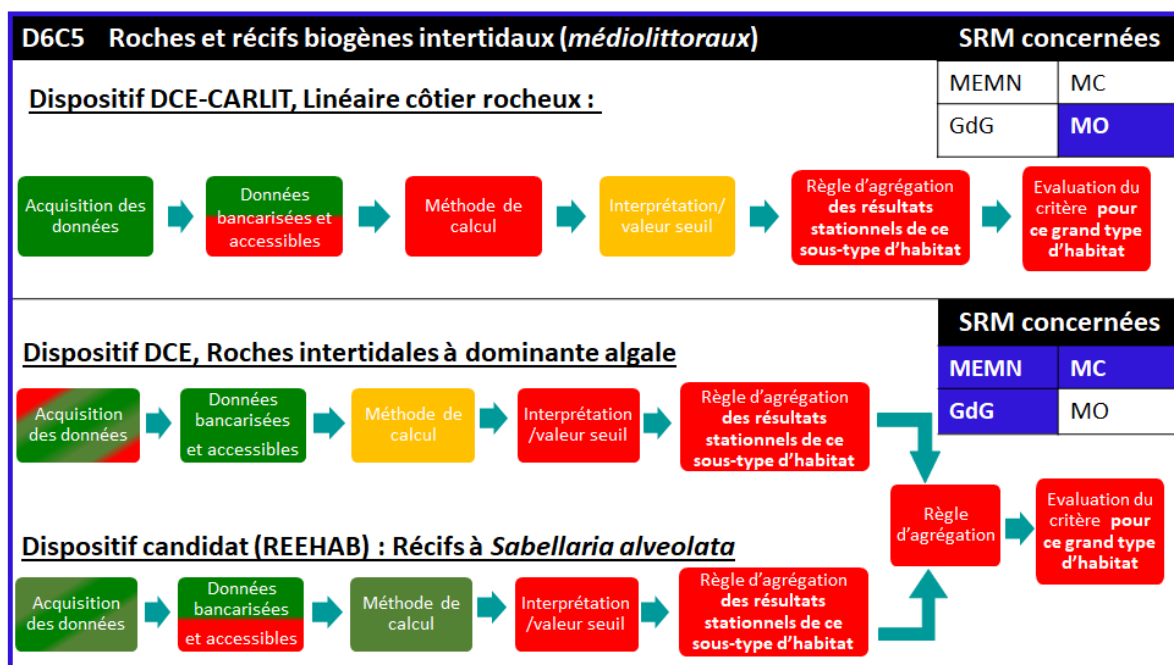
D6C5 Roches et récifs biogènes intertidaux (*médiolittoraux*)

SRM concernées

| MEMN | MC |
|---|---|
| GdG | MO |

Dispositif DCE-CARLIT, Linéaire côtier rocheux :

Acquisition des données

Données bancarisées et accessibles

Méthode de calcul

Interprétation/ valeur seuil

Règle d'agrégation des résultats stationnels de ce sous-type d'habitat

Evaluation du critère pour ce grand type d'habitat

SRM concernées

| MEMN | MC |
|---|---|
| GdG | MO |

Dispositif DCE, Roches intertidales à dominante algale

Acquisition des données

Données bancarisées et accessibles

Méthode de calcul

Interprétation /valeur seuil

Règle d'agrégation des résultats stationnels de ce sous-type d'habitat

Règle d'agrégation

Evaluation du critère pour ce grand type d'habitat

Dispositif candidat (REEHAB) : Récifs à *Sabellaria alveolata*

Acquisition des données

Données bancarisées et accessibles

Méthode de calcul

Interprétation /valeur seuil

Règle d'agrégation des résultats stationnels de ce sous-type d'habitat